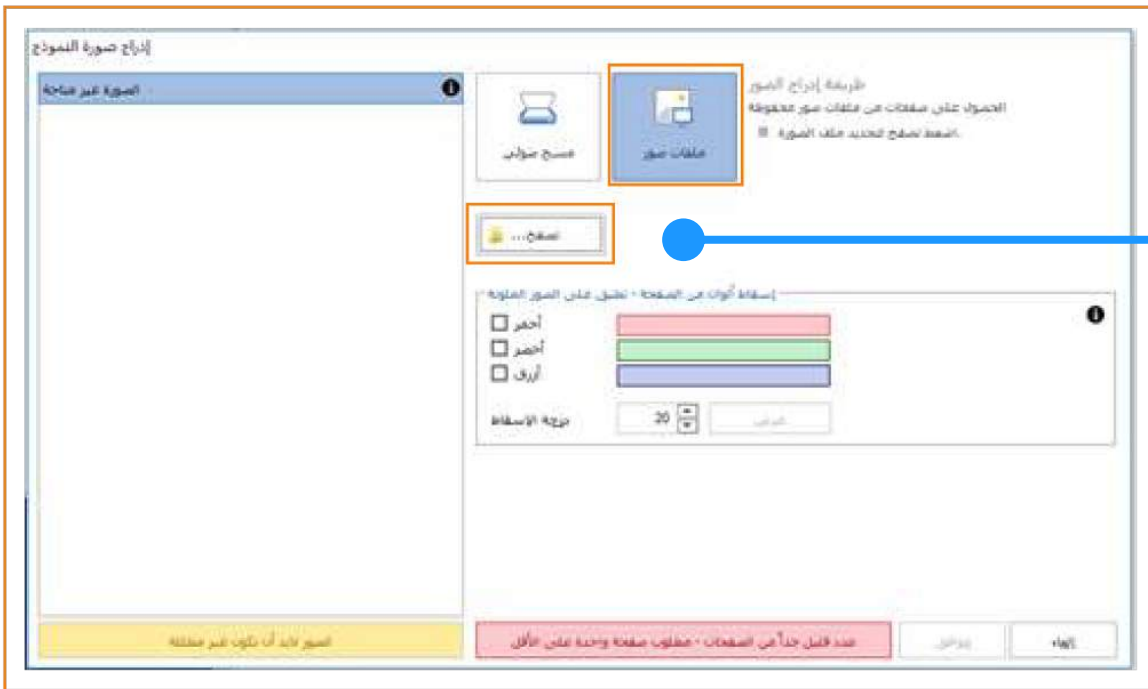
إدراج صورة النموذج

الصورة غير متاحة

طريقة إدراج الصور
الحصول على صفحات من ملفات صور محفوظة
اضغط تصفح لتحديد ملف الصورة.

ملفات صور

مسح ضوئي

تصفح...

إسقاط ألوان من الصفحة - تطبق على الصور الملونة
أحمر
أخضر
أزرق
درجة الإسقاط
20
عرض

الصور لابد أن تكون غير مختلفة

عدد قليل جداً من الصفحات - مطلوب صفحة واحدة على الأقل

متابع

إلغاء